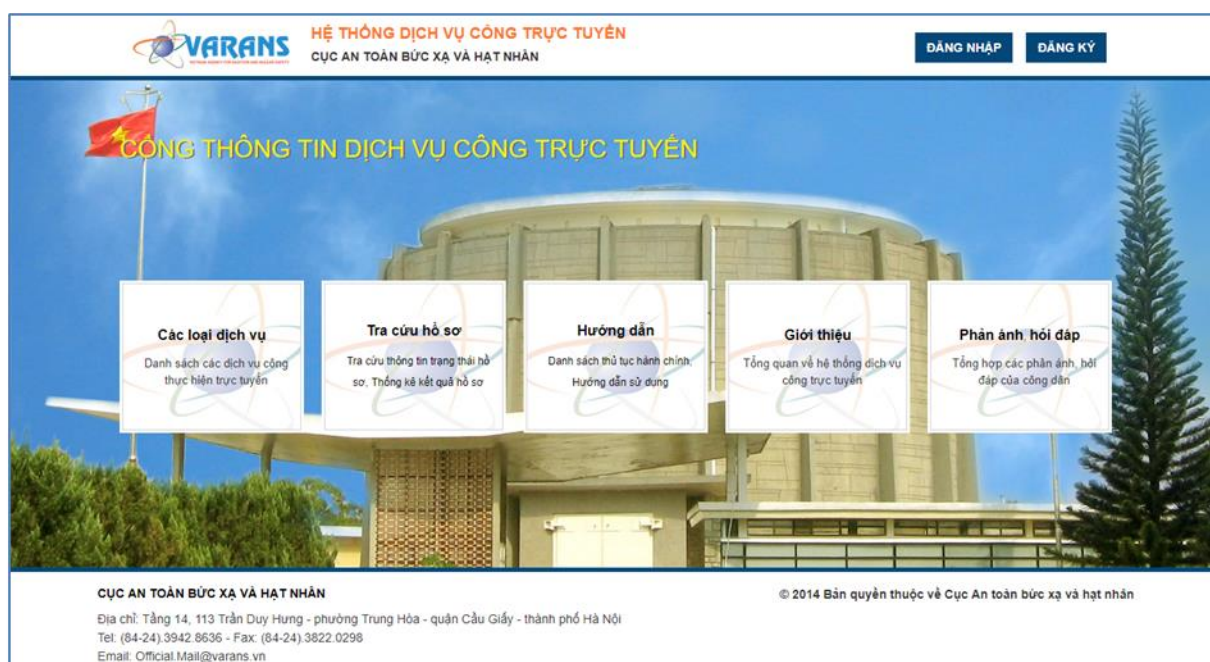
VARANS

HỆ THỐNG DỊCH VỤ CÔNG TRỰC TUYẾN
CỤC AN TOÀN BỨC XẠ VÀ HẠT NHÂN

ĐĂNG NHẬP
ĐĂNG KÝ

CỔNG THÔNG TIN DỊCH VỤ CÔNG TRỰC TUYẾN

Các loại dịch vụ
Danh sách các dịch vụ công thực hiện trực tuyến

Tra cứu hồ sơ
Tra cứu thông tin trạng thái hồ sơ, Thống kê kết quả hồ sơ

Hướng dẫn
Danh sách thủ tục hành chính, Hướng dẫn sử dụng

Giới thiệu
Tổng quan về hệ thống dịch vụ công trực tuyến

Phản ánh, hỏi đáp
Tổng hợp các phản ánh, hỏi đáp của công dân

CỤC AN TOÀN BỨC XẠ VÀ HẠT NHÂN
Địa chỉ: Tầng 14, 113 Trần Duy Hưng - phường Trung Hòa - quận Cầu Giấy - thành phố Hà Nội
Tel: (84-24).3942.8636 - Fax: (84-24).3822.0298
Email: Official.Mail@varans.vn

© 2014 Bản quyền thuộc về Cục An toàn bức xạ và hạt nhân